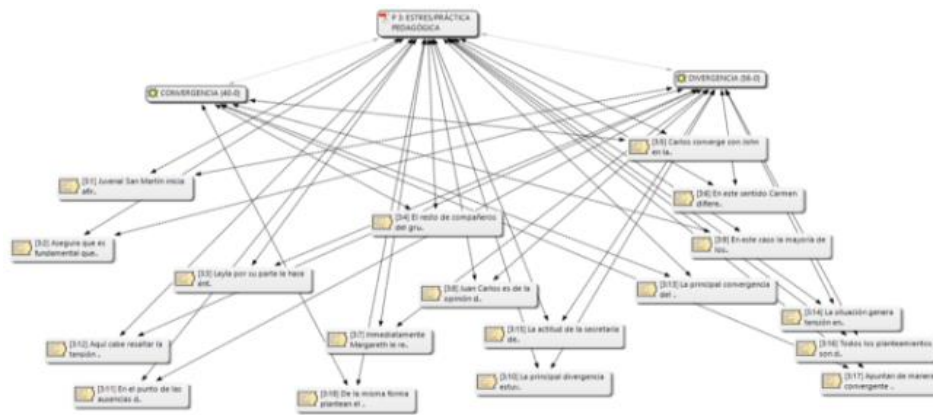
P 3: ESTRES/PRÁCTICA PEDAGÓGICA

CONVERGENCIA {40-0}

DIVERGENCIA {56-0}

[3:5] Carlos converge con John en la..

[3:1] Juvenal San Martín inicia afir..

[3:6] En este sentido Carmen difiere..

[3:2] Asegura que es fundamental que..

[3:4] El resto de compañeros del gru..

[3:9] En este caso la mayoría de los..

[3:3] Leyla por su parte le hace ént..

[3:8] Juan Carlos es de la opinión d..

[3:13] La principal convergencia del..

[3:14] La situación genera tensión en..

[3:12] Aquí cabe resaltar la tensión..

[3:7] Inmediatamente Margareth le re..

[3:15] La actitud de la secretaria de..

[3:16] Todos los planteamientos son d..

[3:11] En el punto de las ausencias d..

[3:10] La principal divergencia estuv..

[3:17] Apuntan de manera convergente..

[3:18] De la misma forma plantean el..